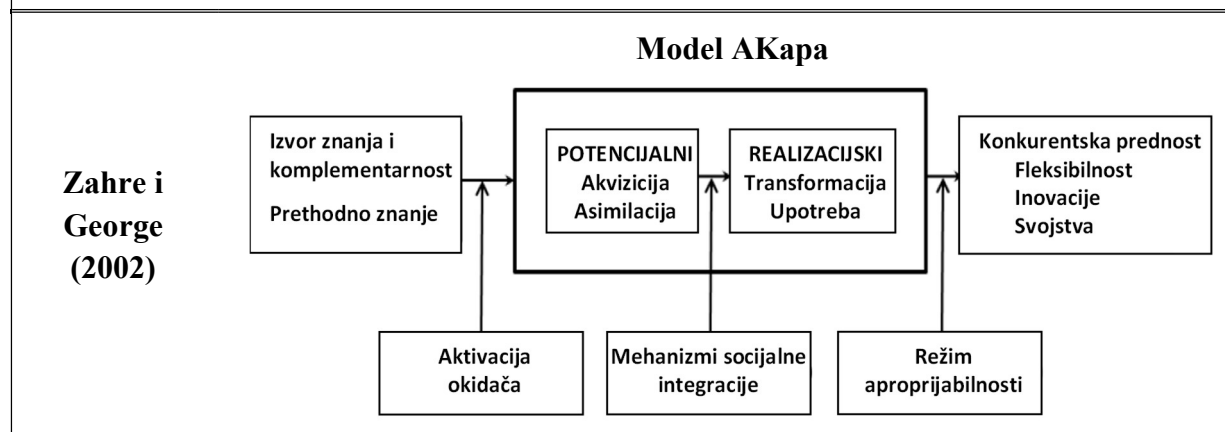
Model AKapa

Zahre i George (2002)

Izvor znanja i komplementarnost
Prethodno znanje

POTENCIJALNI
Akvizicija
Asimilacija

REALIZACIJSKI
Transformacija
Upotreba

Konkurentska prednost
Fleksibilnost
Inovacije
Svojstva

Aktivacija okidača

Mehanizmi socijalne integracije

Režim aproprijabilnosti